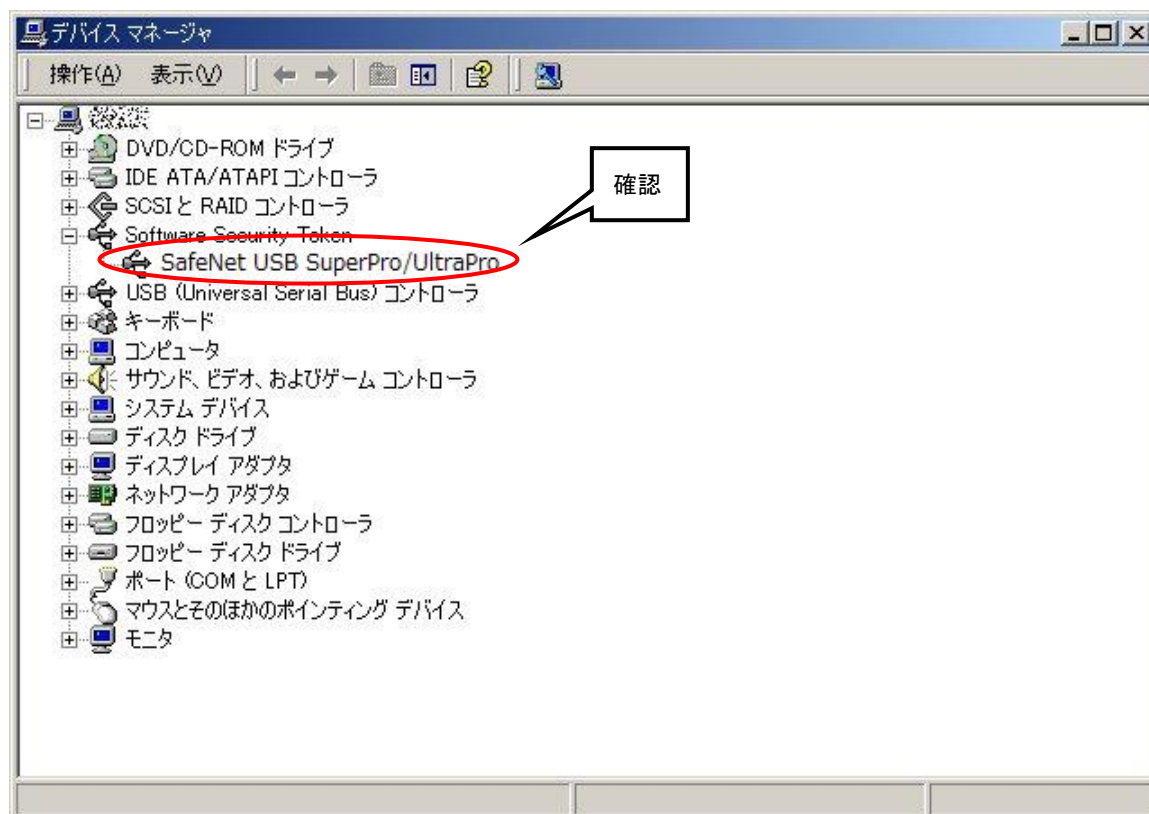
デバイス マネージャ

操作(A) 表示(V)

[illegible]
DVD/CD-ROM ドライブ
IDE ATA/ATAPI コントローラ
SCSI と RAID コントローラ
Software Security Token
SafeNet USB SuperPro/UltraPro
USB (Universal Serial Bus) コントローラ
キーボード
コンピュータ
サウンド、ビデオ、およびゲーム コントローラ
システム デバイス
ディスク ドライブ
ディスプレイ アダプタ
ネットワーク アダプタ
フロッピー ディスク コントローラ
フロッピー ディスク ドライブ
ポート (COM と LPT)
マウスとそのほかのポインティング デバイス
モニタ

確認